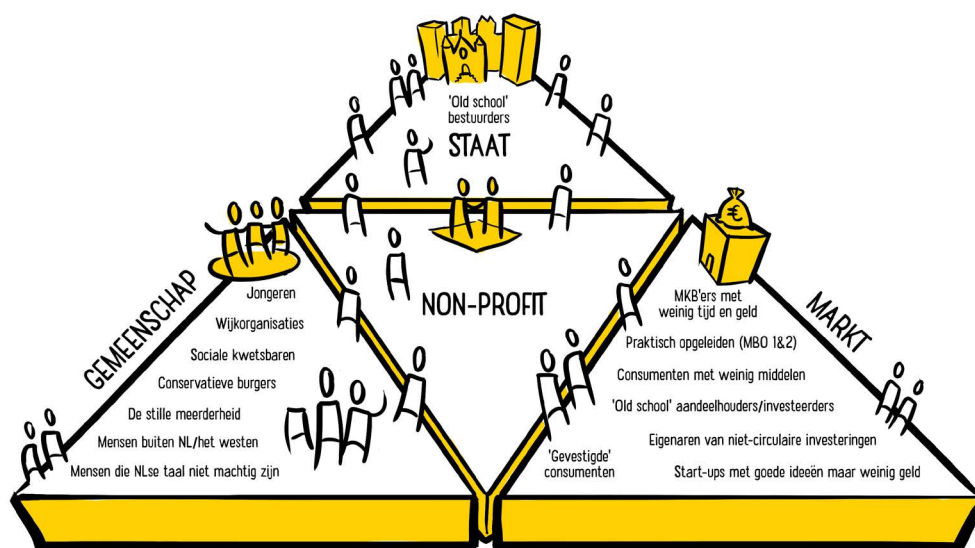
'Old school' bestuurders

STAAT

GEMEENSCHAP

Jongeren

Wijkorganisaties

Sociale kwetsbaren

Conservatieve burgers

De stille meerderheid

Mensen buiten NL/het westen

Mensen die NLse taal niet machtig zijn

NON-PROFIT

MARKT

MKB'ers met weinig tijd en geld

Praktisch opgeleiden (MBO 1&2)

Consumenten met weinig middelen

'Old school' aandeelhouders/investeerders

Eigenaren van niet-circulaire investeringen

Start-ups met goede ideeën maar weinig geld

'Gevestigde' consumenten